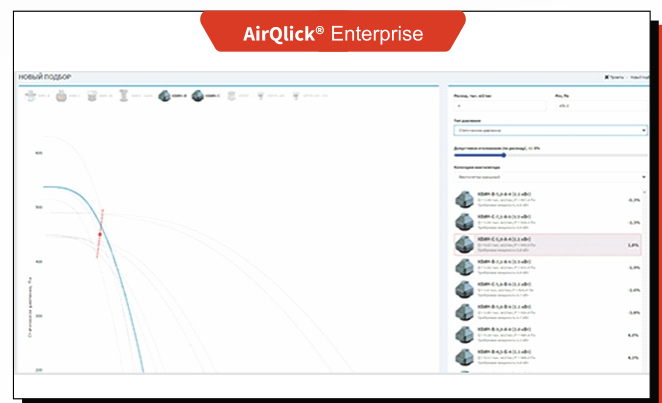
AirQlick® Enterprise

НОВЫЙ ПОДБОР

Проекты > Новый подбор

Расход, тыс. м3/час

Pсв, Па

Тип давления

Статическое давление

Допустимое отклонение (по расходу), +/- 8%

Категория вентилятора

Вентилятор канальный

-3,3%

-2,7%

1,6%

-3,9%

-2,6%

-2,8%

6,2%

6,1%

600

500

400

300

200

Статическое давление, Па